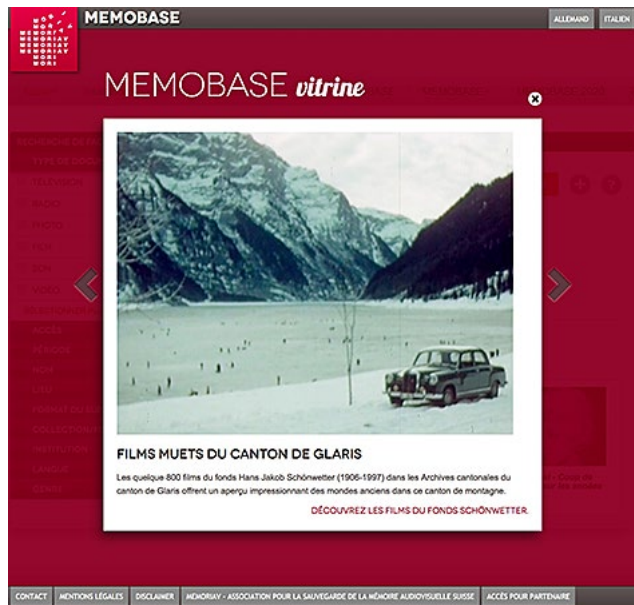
MEMOBASE

ALLEMAND ITALIEN

MEMOBASE vitrine

FILMS MUETS DU CANTON DE GLARIS

Les quelque 800 films du fonds Hans Jakob Schönwetter (1906-1997) dans les Archives cantonales du canton de Glaris offrent un aperçu impressionnant des mondes anciens dans ce canton de montagne.

DÉCOUVREZ LES FILMS DU FONDS SCHÖNWETTER.

CONTACT MENTIONS LÉGALES DISCLAIMER MEMORIAV - ASSOCIATION POUR LA SAUVEGARDE DE LA MÉMOIRE AUDIOVISUELLE SUISSE ACCÈS POUR PARTENAIRE